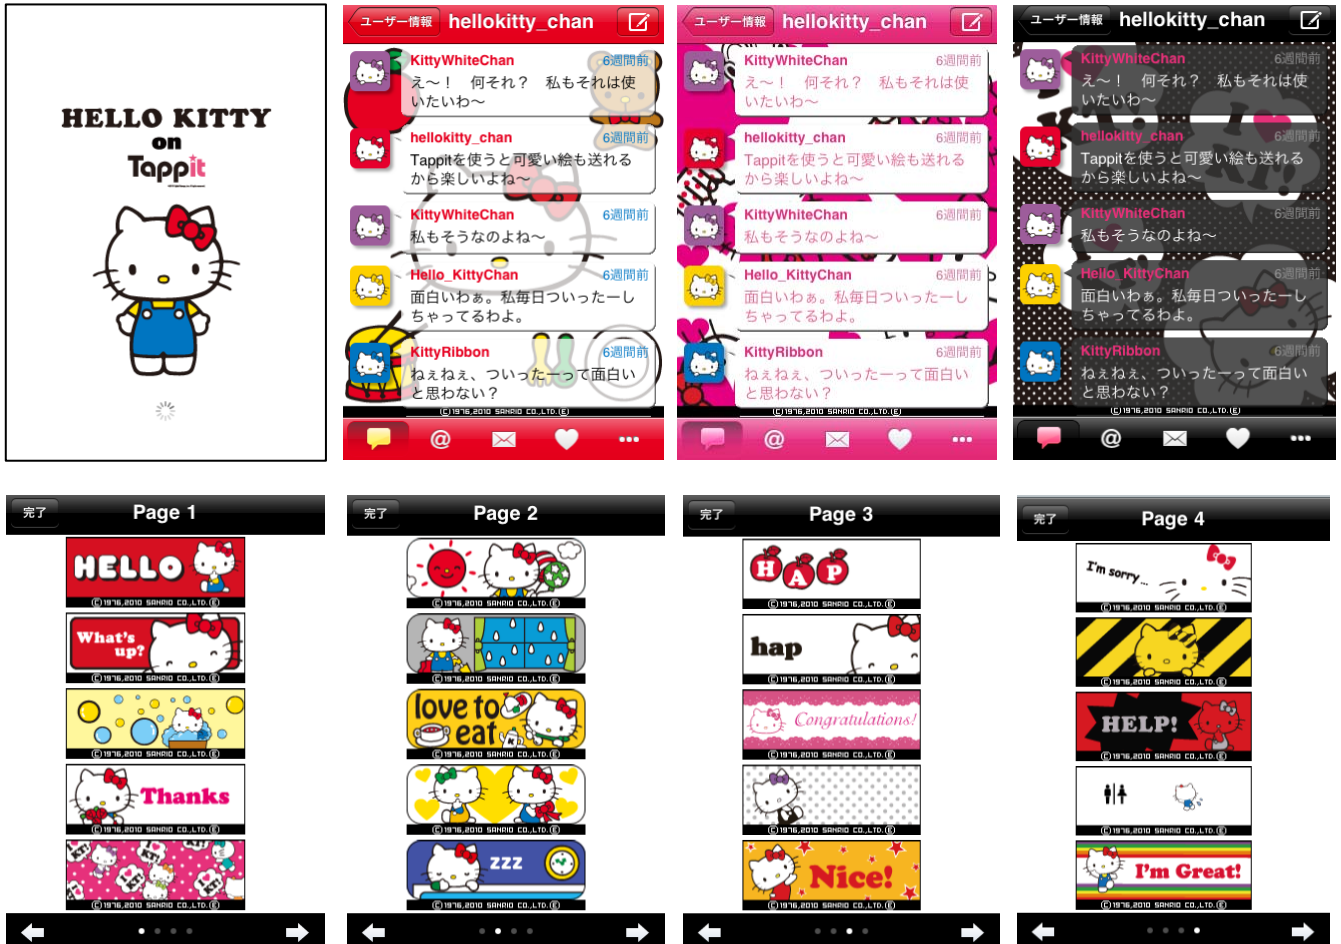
HELLO KITTY
on
Tappit

ユーザー情報 hellokitty_chan

KittyWhiteChan 6週間前
え〜！ 何それ？ 私もそれは使いたいわ〜

hellokitty_chan 6週間前
Tappitを使うと可愛い絵も送れるから楽しいよね〜

KittyWhiteChan 6週間前
私もそうなのよね〜

Hello_KittyChan 6週間前
面白いわぁ。私毎日ついったーしちゃってるわよ。

KittyRibbon 6週間前
ねぇねぇ、ついったーって面白いと思わない？

(C)1976,2010 SANRIO CO.,LTD.(E)

ユーザー情報 hellokitty_chan

KittyWhiteChan 6週間前
え〜！ 何それ？ 私もそれは使いたいわ〜

hellokitty_chan 6週間前
Tappitを使うと可愛い絵も送れるから楽しいよね〜

KittyWhiteChan 6週間前
私もそうなのよね〜

Hello_KittyChan 6週間前
面白いわぁ。私毎日ついったーしちゃってるわよ。

KittyRibbon 6週間前
ねぇねぇ、ついったーって面白いと思わない？

(C)1976,2010 SANRIO CO.,LTD.(E)

ユーザー情報 hellokitty_chan

KittyWhiteChan 6週間前
え〜！ 何それ？ 私もそれは使いたいわ〜

hellokitty_chan 6週間前
Tappitを使うと可愛い絵も送れるから楽しいよね〜

KittyWhiteChan 6週間前
私もそうなのよね〜

Hello_KittyChan 6週間前
面白いわぁ。私毎日ついったーしちゃってるわよ。

KittyRibbon 6週間前
ねぇねぇ、ついったーって面白いと思わない？

(C)1976,2010 SANRIO CO.,LTD.(E)

完了 Page 1
HELLO
What's up?
Thanks

完了 Page 2
love to eat
zzz

完了 Page 3
HAP
hap
Congratulations!
Nice!

完了 Page 4
I'm sorry...
HELP!
I'm Great!

(C)1976,2010 SANRIO CO.,LTD.(E)